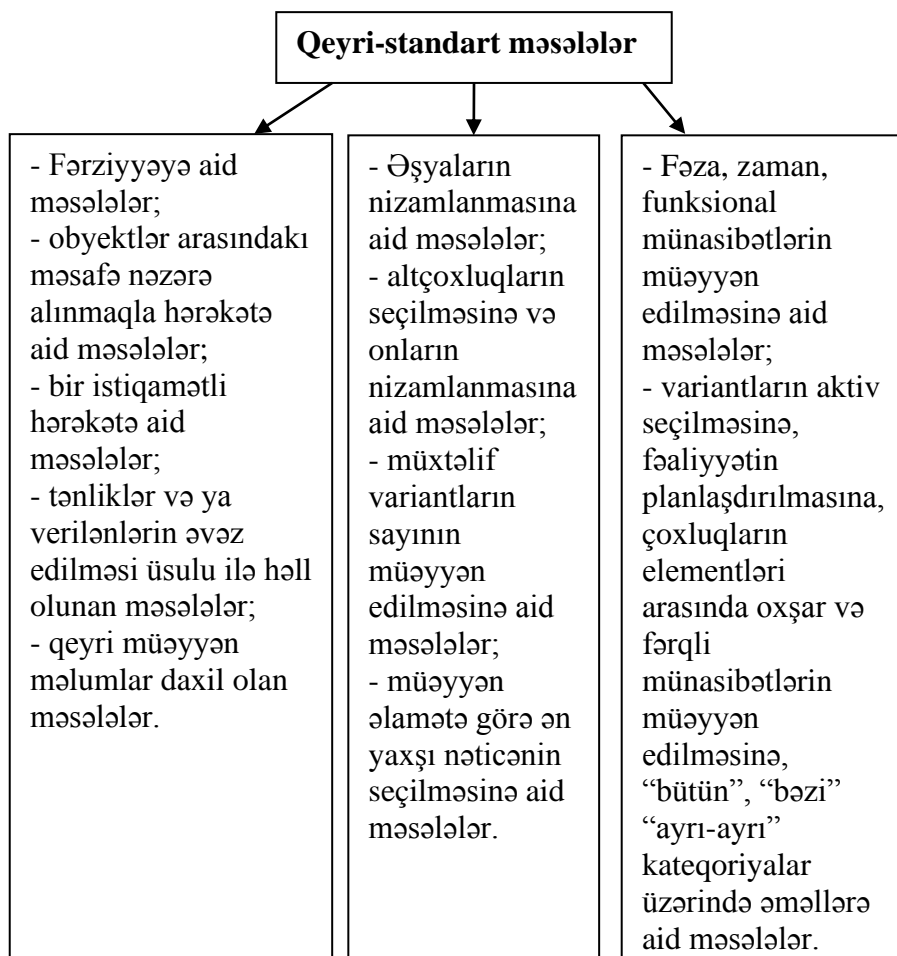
Qeyri-standart məsələlər

- Fərziyyəyə aid məsələlər;
- obyektlər arasındakı məsafə nəzərə alınmaqla hərəkətə aid məsələlər;
- bir istiqamətli hərəkətə aid məsələlər;
- tənliklər və ya verilənlərin əvəz edilməsi üsulu ilə həll olunan məsələlər;
- qeyri müəyyən məlumlar daxil olan məsələlər.

- Əşyaların nizamlanmasına aid məsələlər;
- altçoxluqların seçilməsinə və onların nizamlanmasına aid məsələlər;
- müxtəlif variantların sayının müəyyən edilməsinə aid məsələlər;
- müəyyən əlamətə görə ən yaxşı nəticənin seçilməsinə aid məsələlər.

- Fəza, zaman, funksional münasibətlərin müəyyən edilməsinə aid məsələlər;
- variantların aktiv seçilməsinə, fəaliyyətin planlaşdırılmasına, çoxluqların elementləri arasında oxşar və fərqli münasibətlərin müəyyən edilməsinə, "bütün", "bəzi" "ayrı-ayrı" kateqoriyalar üzərində əməllərə aid məsələlər.